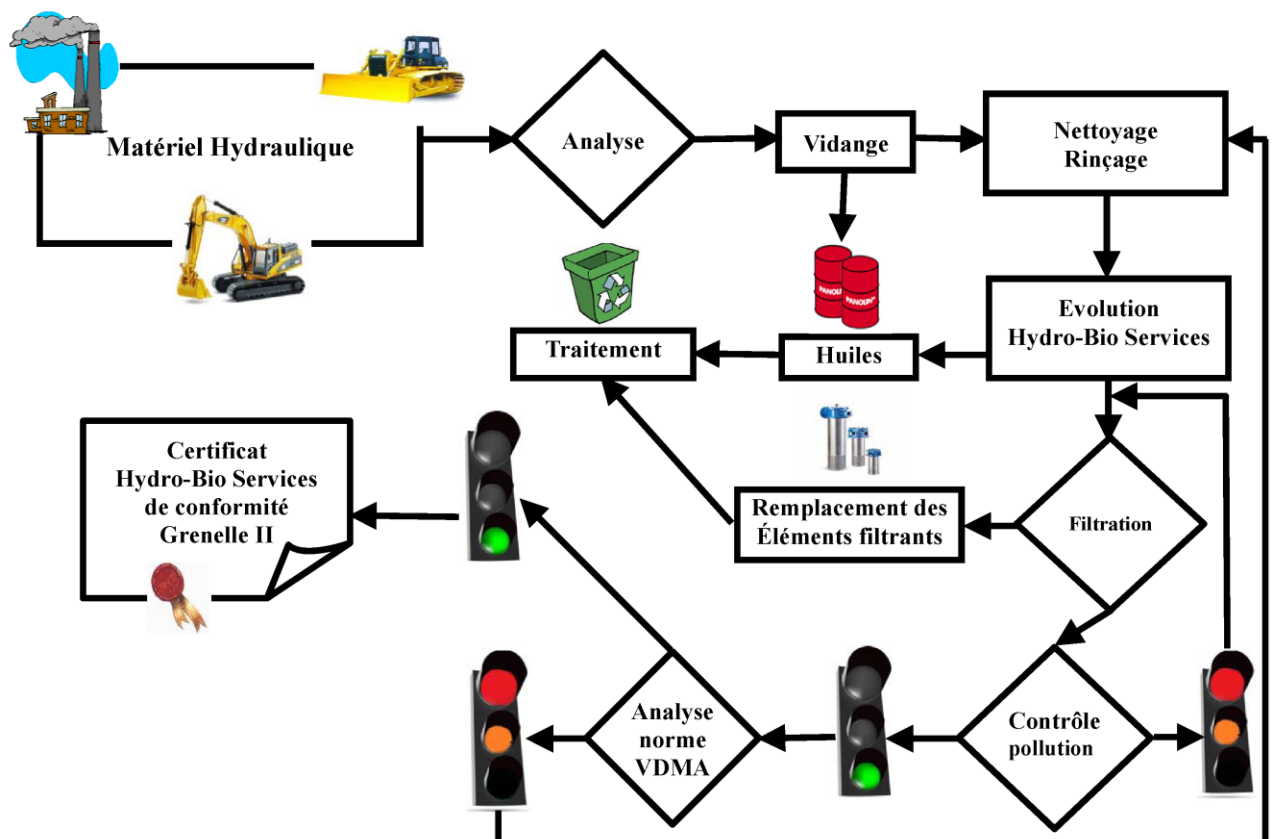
Matériel Hydraulique

Analyse

Vidange

Nettoyage Rinçage

Evolution Hydro-Bio Services

Huiles

Traitement

Certificat Hydro-Bio Services de conformité Grenelle II

Remplacement des Éléments filtrants

Filtration

Contrôle pollution

Analyse norme VDMA